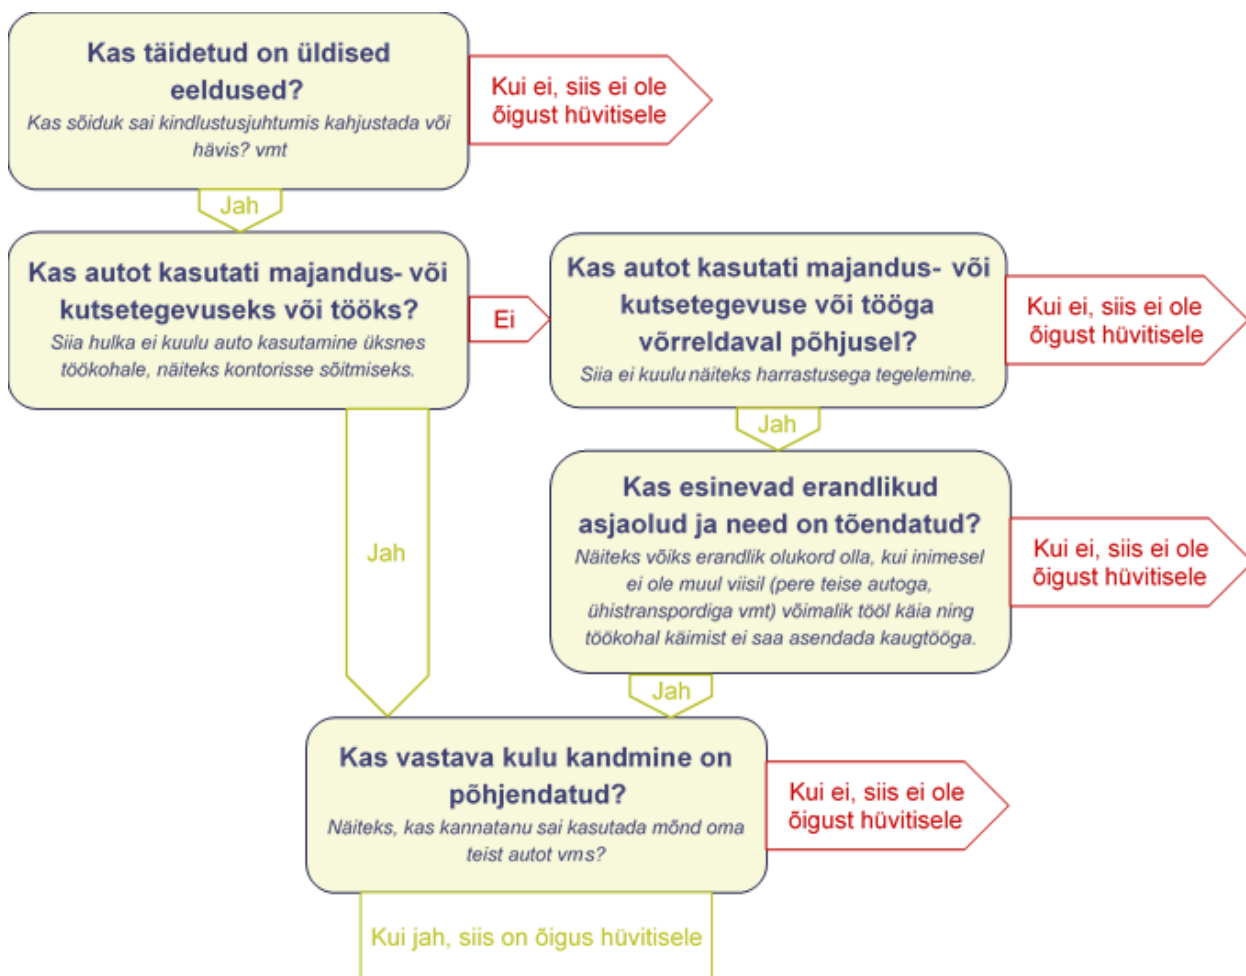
Kas täidetud on üldised eeldused?
Kas sõiduk sai kindlustusjuhtumis kahjustada või hävis? vmt

Kui ei, siis ei ole õigust hüvitisele

Jah

Kas autot kasutati majandus- või kutsetegevuseks või tööks?
Siia hulka ei kuulu auto kasutamine üksnes töökohale, näiteks kontorisse sõitmiseks.

Ei

Kas autot kasutati majandus- või kutsetegevuse või tööga võrreldaval põhjusel?
Siia ei kuulu näiteks harrastusega tegelemine.

Kui ei, siis ei ole õigust hüvitisele

Jah

Jah

Kas esinevad erandlikud asjaolud ja need on tõendatud?
Näiteks võiks erandlik olukord olla, kui inimesel ei ole muul viisil (pere teise autoga, ühistranspordiga vmt) võimalik tööl käia ning töökohal käimist ei saa asendada kaugtööga.

Kui ei, siis ei ole õigust hüvitisele

Jah

Kas vastava kulu kandmine on põhjendatud?
Näiteks, kas kannatanu sai kasutada mõnd oma teist autot vms?

Kui ei, siis ei ole õigust hüvitisele

Kui jah, siis on õigus hüvitisele